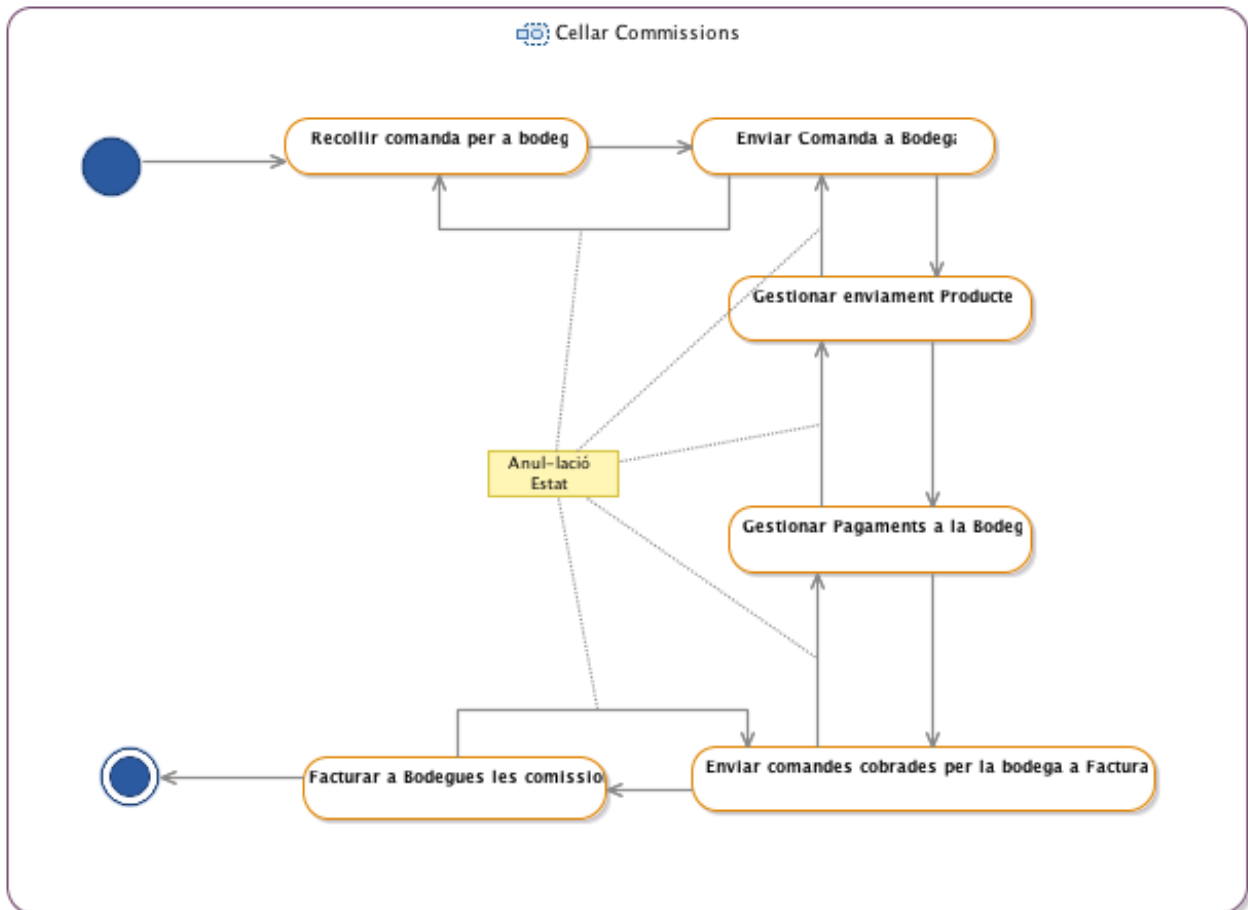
Cellar Commissions

Recollir comanda per a bodeg

Enviar Comanda a Bodega

Gestionar enviament Producte

Anul-lació Estat

Gestionar Pagaments a la Bodeg

Facturar a Bodegues les comissio

Enviar comandes cobrades per la bodega a Factura